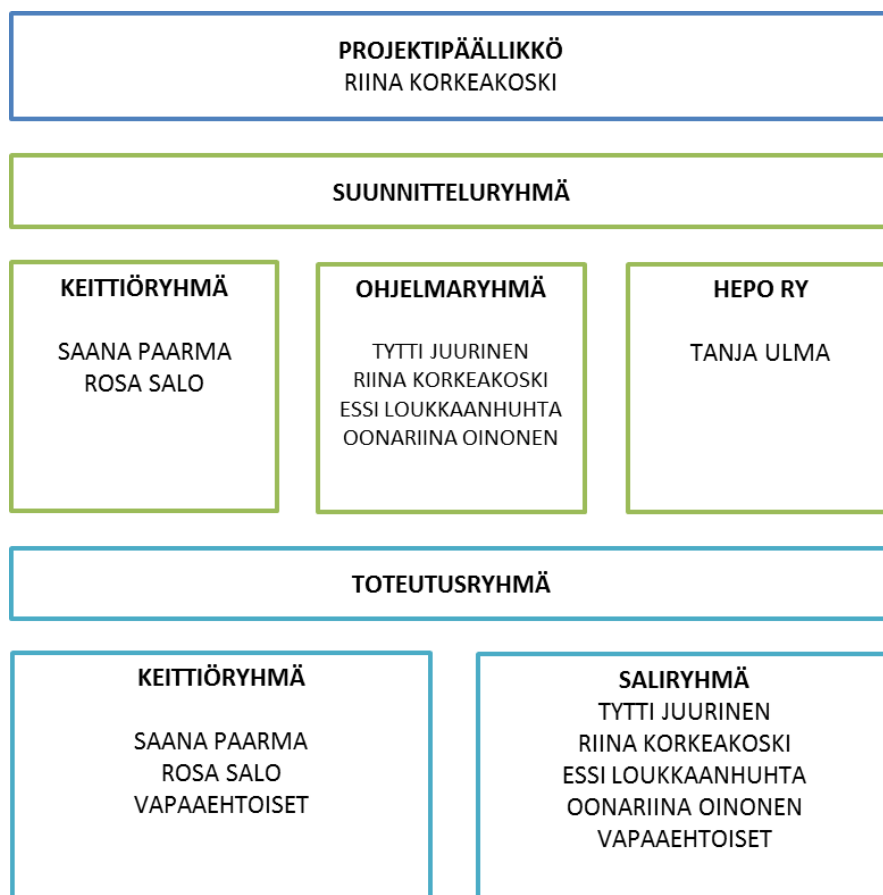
PROJEKTIPÄÄLLIKKÖ
RIINA KORKEAKOSKI

SUUNNITTELURYHMÄ

KEITTIÖRYHMÄ

SAANA PAARMA
ROSA SALO

OHJELMARYHMÄ

TYTTI JUURINEN
RIINA KORKEAKOSKI
ESSI LOUKKAANHUHTA
OONARIINA OINONEN

HEPO RY

TANJA ULMA

TOTEUTUSRYHMÄ

KEITTIÖRYHMÄ

SAANA PAARMA
ROSA SALO
VAPAAEHTOISET

SALIRYHMÄ
TYTTI JUURINEN
RIINA KORKEAKOSKI
ESSI LOUKKAANHUHTA
OONARIINA OINONEN
VAPAAEHTOISET